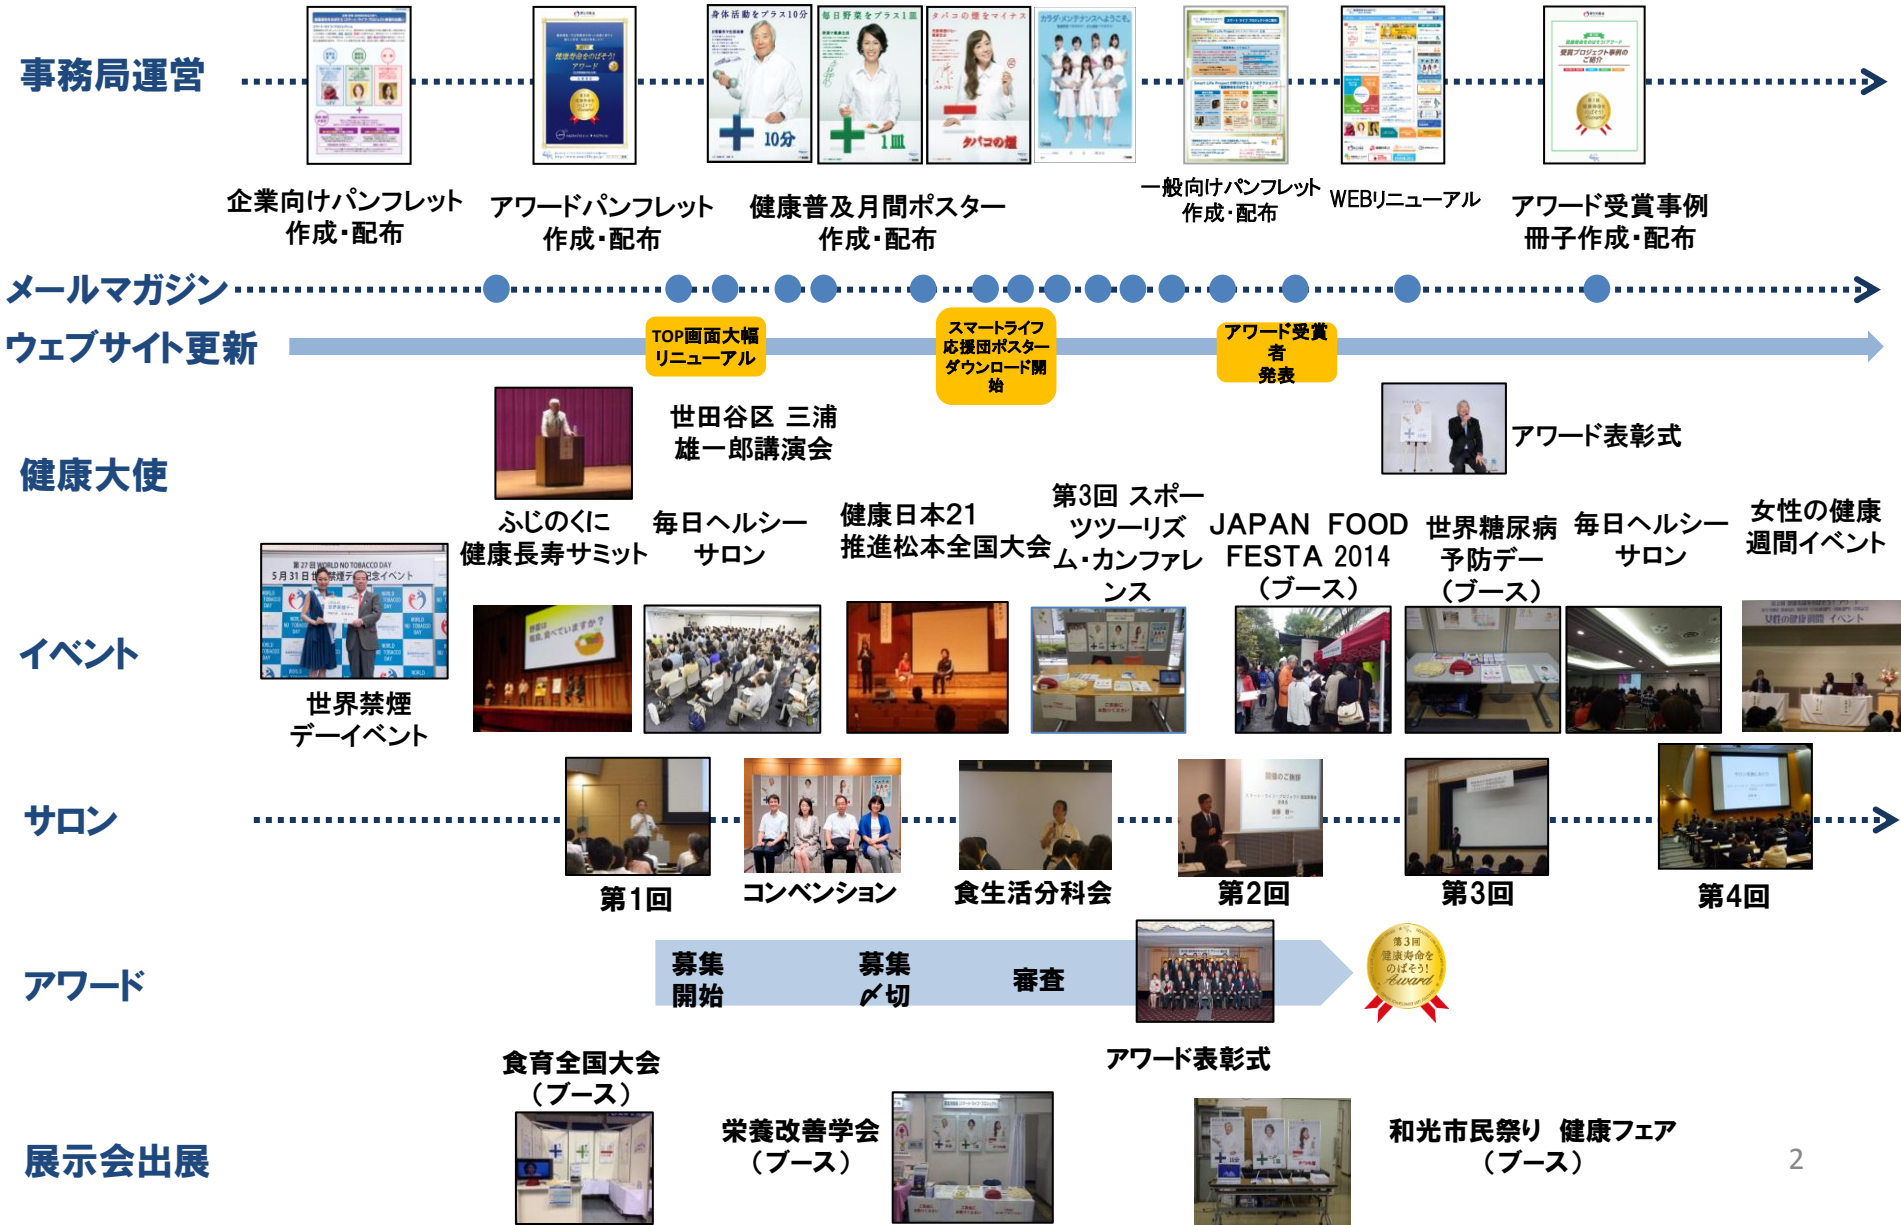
事務局運営

企業向けパンフレット作成・配布

アワードパンフレット作成・配布

健康普及月間ポスター作成・配布

一般向けパンフレット作成・配布

WEBリニューアル

アワード受賞事例冊子作成・配布

メールマガジン

ウェブサイト更新

TOP画面大幅リニューアル

スマートライフ応援団ポスターダウンロード開始

アワード受賞者発表

健康大使

世田谷区 三浦雄一郎講演会

アワード表彰式

イベント

世界禁煙デーイベント

ふじのくに健康長寿サミット

毎日ヘルシーサロン

健康日本21推進松本全国大会

第3回 スポーツツーリズム・カンファレンス

JAPAN FOOD FESTA 2014（ブース）

世界糖尿病予防デー（ブース）

毎日ヘルシーサロン

女性の健康週間イベント

サロン

第1回

コンベンション

食生活分科会

第2回

第3回

第4回

アワード

募集開始

募集〆切

審査

アワード表彰式

展示会出展

食育全国大会（ブース）

栄養改善学会（ブース）

和光市民祭り 健康フェア（ブース）

2